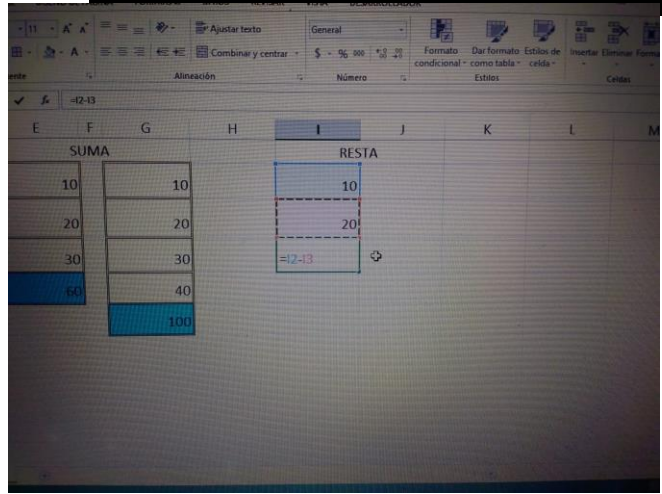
11 A A Ajustar texto General Formato condicional Dar formato como tabla Estilos de celda Insertar Eliminar Formato
Combinar y centrar $ % 000
Fuente Alineación Número Estilos Celdas
=I2-I3

| E | F | G | H | I | J | K | L | M |
|---|---|---|---|---|---|---|---|---|
| SUMA | | | | RESTA | | | | |
| 10 | | 10 | | 10 | | | | |
| 20 | | 20 | | 20 | | | | |
| 30 | | 30 | | =I2-I3 | | | | |
| 60 | | 40 | | | | | | |
| | | 100 | | | | | | |